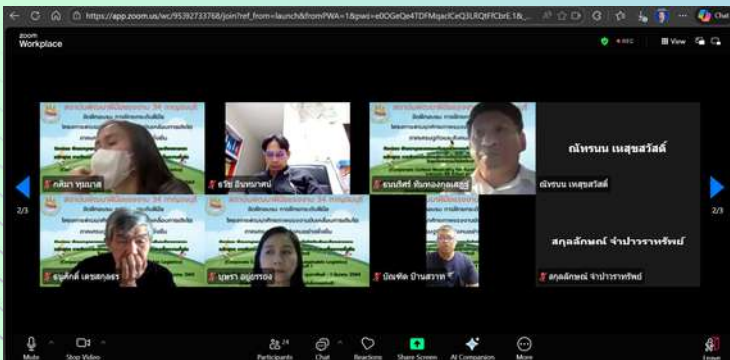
https://app.zoom.us/wc/95392733768/join?ref_from=launch&fromPWA=1&pwd=e0OGeQe4TDFMqaclCeQ3LRQtFfCbrE.1&...

zoom
Workplace

REC

View

2/3

2/3

กนิษฐา จุมมาส

ธวัช อินทนาคน์

ธนกฤษดิ์ ทับทองกุลเศรษฐ์

ณัทรนน เหสุชสวัสดิ์

ณัทรนน เหสุชสวัสดิ์

ธนศักดิ์ เตชะสกุลธร

บุษรา อยู่ถาวร

บัณฑิต ป้านสวาท

สกุลลักษณ์ จำปาวราทรัพย์

สกุลลักษณ์ จำปาวราทรัพย์

Mute

Stop Video

24
Participants

Chat

Reactions

Share Screen

AI Companion

More

Leave